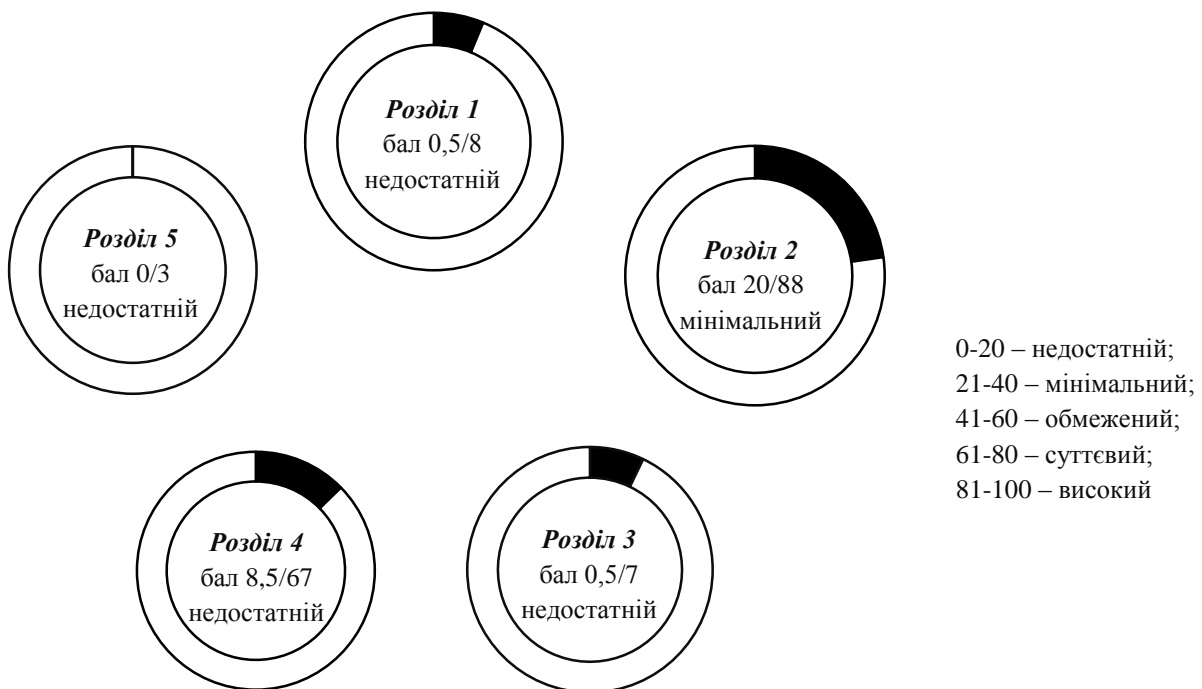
***Розділ 1***
бал 0,5/8
недостатній

***Розділ 5***
бал 0/3
недостатній

***Розділ 2***
бал 20/88
мінімальний

0-20 – недостатній;
21-40 – мінімальний;
41-60 – обмежений;
61-80 – суттєвий;
81-100 – високий

***Розділ 4***
бал 8,5/67
недостатній

***Розділ 3***
бал 0,5/7
недостатній